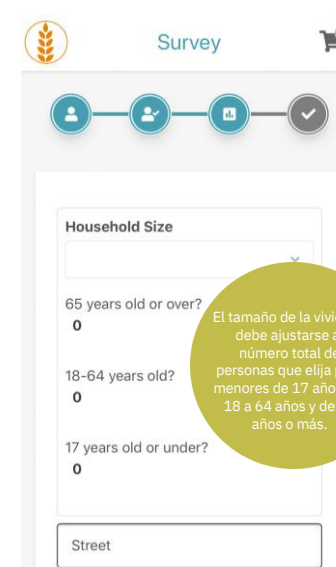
Survey

Household Size

65 years old or over?
0

18-64 years old?
0

17 years old or under?
0

Street

El tamaño de la vivi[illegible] debe ajustarse a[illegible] número total de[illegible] personas que elija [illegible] menores de 17 año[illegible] 18 a 64 años y de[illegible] años o más.